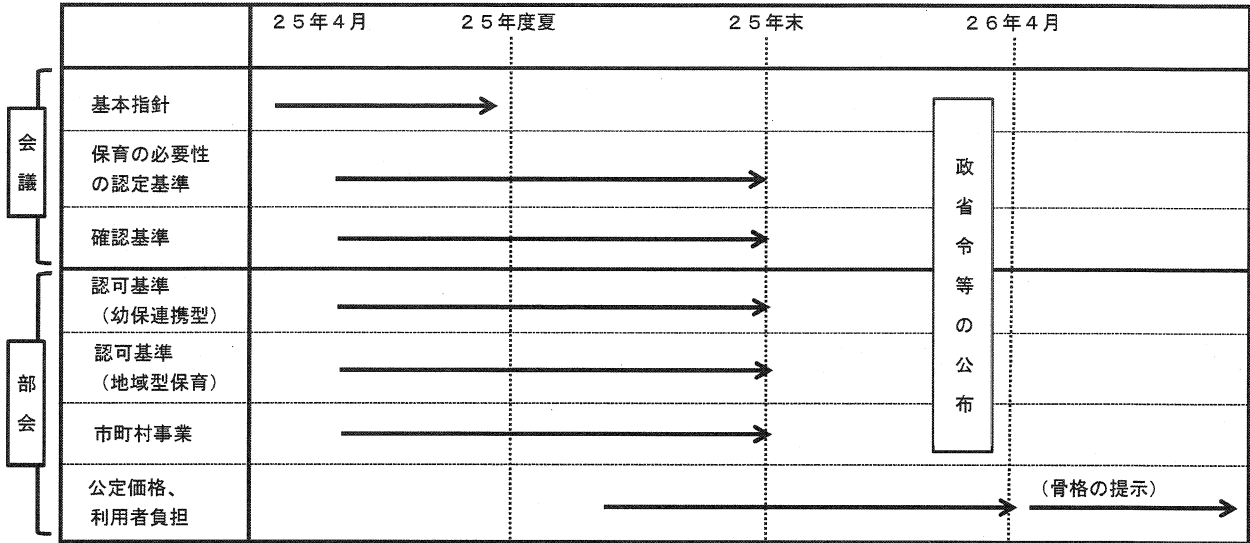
| | ２５年４月 | ２５年度夏 | ２５年末 | ２６年４月 |
|---|---|---|---|---|
| 基本指針 | | | | |
| 保育の必要性の認定基準 | | | | |
| 確認基準 | | | | |
| 認可基準（幼保連携型） | | | | |
| 認可基準（地域型保育） | | | | |
| 市町村事業 | | | | |
| 公定価格、利用者負担 | | | | （骨格の提示） |

会議

部会

政省令等の公布